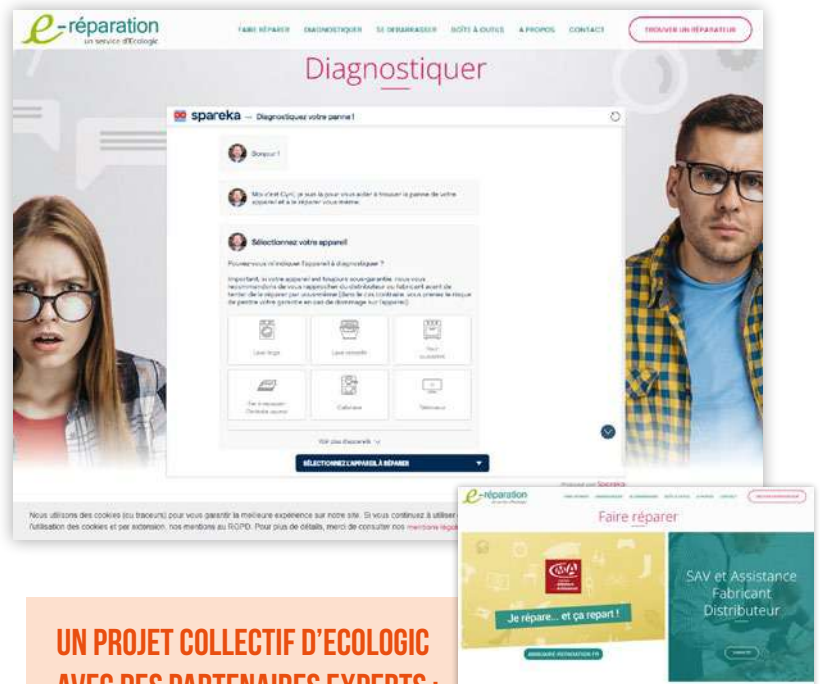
e-réparation
un service d'Ecologic

FAIRE RÉPARER DIAGNOSTIQUER SE DÉBARRASSER BOÎTE À OUTILS À PROPOS CONTACT TROUVER UN RÉPARATEUR

Diagnostiquer

spareka — Diagnostiquez votre panne !

Bonjour !

Moi c'est Cyril, je suis là pour vous aider à trouver la panne de votre appareil et à le réparer vous-même.

Sélectionnez votre appareil

Pouvez-vous m'indiquer l'appareil à diagnostiquer ?

Important, si votre appareil est toujours sous garantie, nous vous recommandons de vous rapprocher du distributeur ou fabricant avant de tenter de le réparer par vous-même (dans le cas contraire, vous prenez le risque de perdre votre garantie en cas de dommage sur l'appareil).

Lave-linge
Lave-vaisselle
Four cuisinière
Fer à repasser Centrale vapeur
Cafetière
Téléviseur

Voir plus d'appareils

SÉLECTIONNEZ L'APPAREIL À RÉPARER

Proposé par Spareka

Nous utilisons des cookies (ou traceurs) pour vous garantir la meilleure expérience sur notre site. Si vous continuez à utiliser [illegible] l'utilisation des cookies et par extension, nos mentions au RGPD. Pour plus de détails, merci de consulter nos mentions légal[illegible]

e-réparation

Faire réparer

Je répare... et ça repart !

ANNUAIRE REPARATION.FR

SAV et Assistance Fabricant Distributeur

UN PROJET COLLECTIF D'ECOLOGIC
AVEC DES PARTENAIRES EXPERTS :